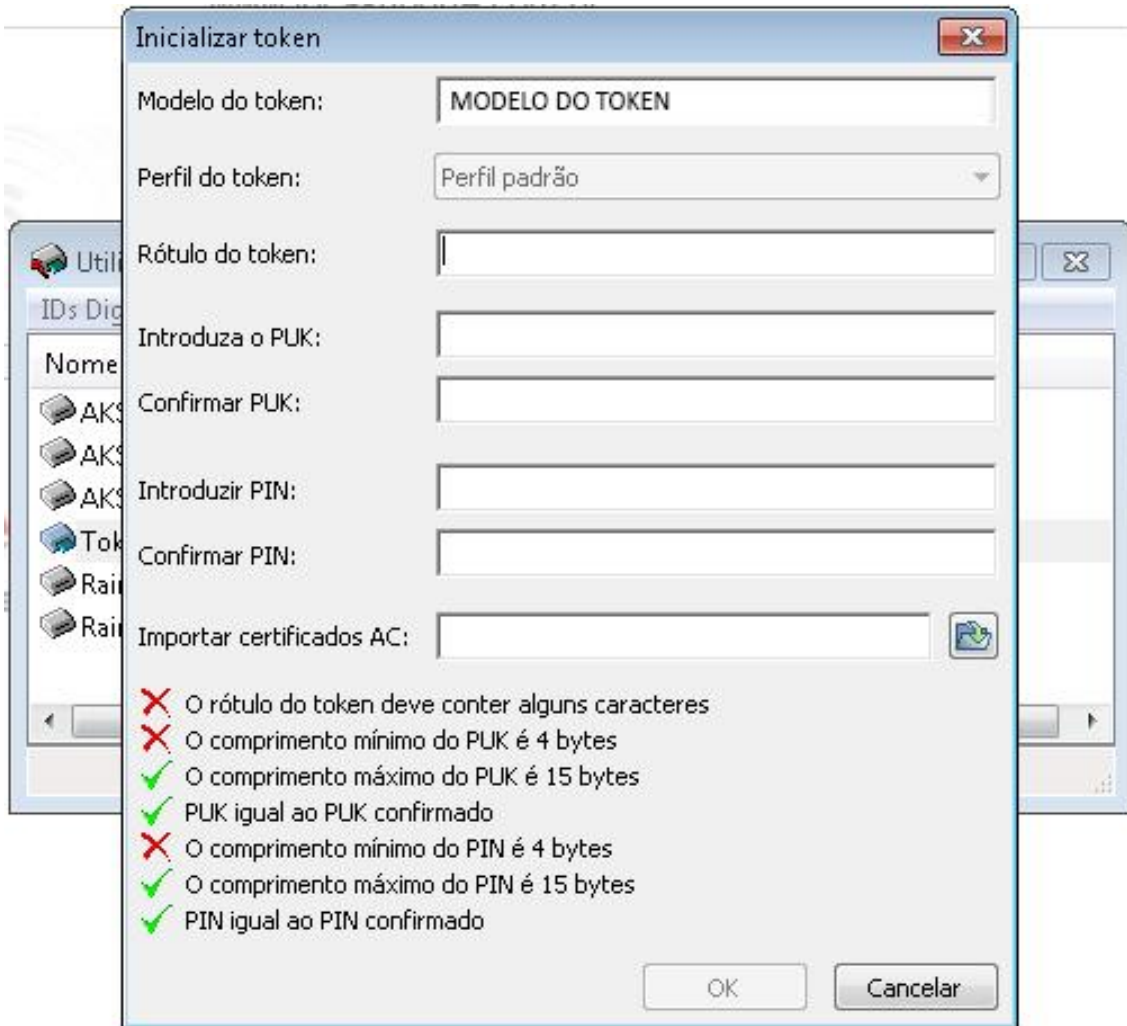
Inicializar token

Modelo do token: MODELO DO TOKEN

Perfil do token: Perfil padrão

Rótulo do token:

Introduza o PUK:

Confirmar PUK:

Introduzir PIN:

Confirmar PIN:

Importar certificados AC:

O rótulo do token deve conter alguns caracteres
O comprimento mínimo do PUK é 4 bytes
O comprimento máximo do PUK é 15 bytes
PUK igual ao PUK confirmado
O comprimento mínimo do PIN é 4 bytes
O comprimento máximo do PIN é 15 bytes
PIN igual ao PIN confirmado

OK
Cancelar

Utili
IDs Dig
Nome
AKS
AKS
AKS
Tok
Rai
Rai